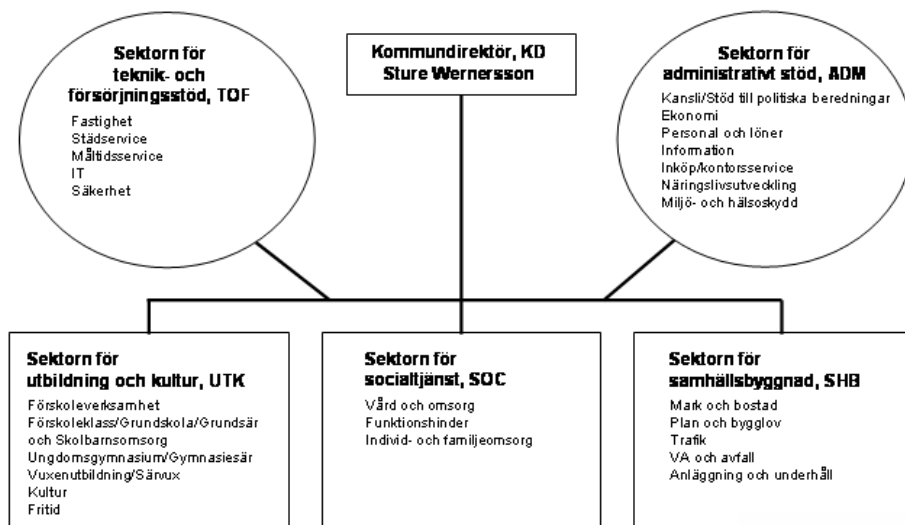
Sektorn för teknik- och försörjningsstöd, TOF

Fastighet
Städservice
Måltidsservice
IT
Säkerhet

Kommundirektör, KD
Sture Wernersson

Sektorn för administrativt stöd, ADM

Kansli/Stöd till politiska beredningar
Ekonomi
Personal och löner
Information
Inköp/kontorsservice
Näringslivsutveckling
Miljö- och hälsoskydd

Sektorn för utbildning och kultur, UTK

Förskoleverksamhet
Förskoleklass/Grundskola/Grundsär och Skolbarnsomsorg
Ungdomsgymnasium/Gymnasiesär
Vuxenutbildning/Särvux
Kultur
Fritid

Sektorn för socialtjänst, SOC

Vård och omsorg
Funktionshinder
Individ- och familjeomsorg

Sektorn för samhällsbyggnad, SHB

Mark och bostad
Plan och bygglov
Trafik
VA och avfall
Anläggning och underhåll